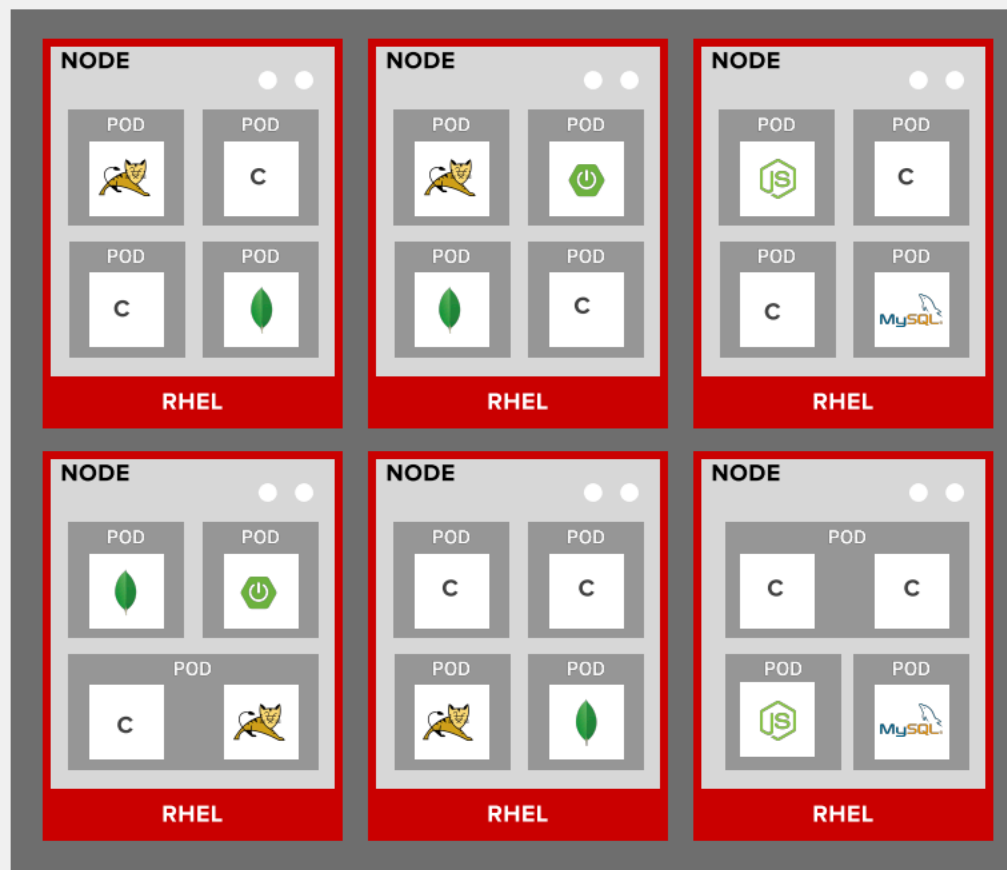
NODE

POD POD
C

POD POD
C

RHEL

NODE

POD POD

POD POD
C

RHEL

NODE

POD POD
JS C

POD POD
C MySQL

RHEL

NODE

POD POD

POD
C

RHEL

NODE

POD POD
C C

POD POD

RHEL

NODE

POD
C C

POD POD
JS MySQL

RHEL